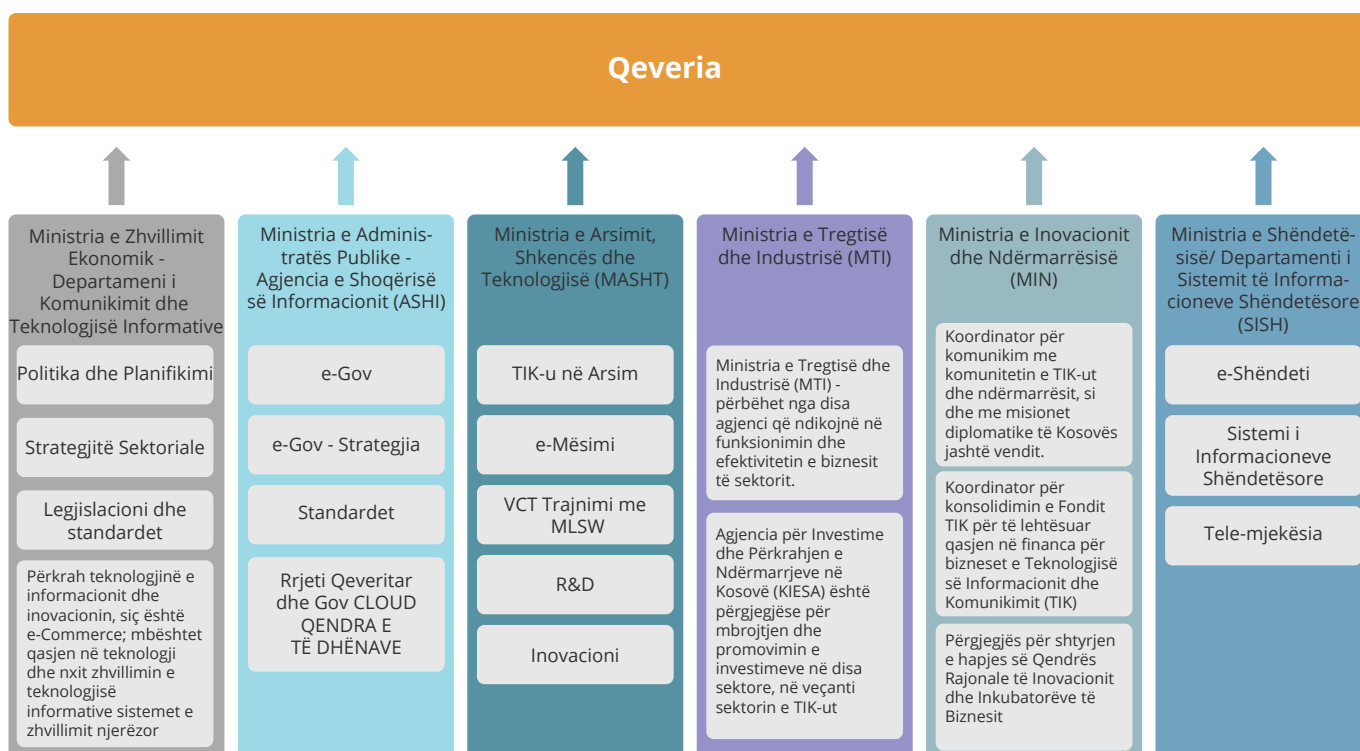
Qeveria

Ministria e Zhvillimit Ekonomik - Departameni i Komunikimit dhe Teknologjisë Informative

Politika dhe Planifikimi

Strategjitë Sektoriale

Legjislacioni dhe standardet

Përkrah teknologjinë e informacionit dhe inovacionin, siç është e-Commerce; mbështet qasjen në teknologji dhe nxit zhvillimin e teknologjisë informative sistemet e zhvillimit njerëzor

Ministria e Administratës Publike - Agjencia e Shoqërisë së Informacionit (ASHI)

e-Gov

e-Gov - Strategjia

Standardet

Rrjeti Qeveritar dhe Gov CLOUD QENDRA E TË DHËNAVE

Ministria e Arsimit, Shkencës dhe Teknologjisë (MASHT)

TIK-u në Arsim

e-Mësimi

VCT Trajnimi me MLSW

R&D

Inovacioni

Ministria e Tregtisë dhe Industrisë (MTI)

Ministria e Tregtisë dhe Industrisë (MTI) - përbëhet nga disa agjenci që ndikojnë në funksionimin dhe efektivitetin e biznesit të sektorit.

Agjencia për Investime dhe Përkrahjen e Ndërmarrjeve në Kosovë (KIESA) është përgjegjëse për mbrojtjen dhe promovimin e investimeve në disa sektore, në veçanti sektorin e TIK-ut

Ministria e Inovacionit dhe Ndërmarrësisë (MIN)

Koordinator për komunikim me komunitetin e TIK-ut dhe ndërmarrësit, si dhe me misionet diplomatike të Kosovës jashtë vendit.

Koordinator për konsolidimin e Fondit TIK për të lehtësuar qasjen në financa për bizneset e Teknologjisë së Informacionit dhe Komunikimit (TIK)

Përgjegjës për shtyrjen e hapjes së Qendrës Rajonale të Inovacionit dhe Inkubatorëve të Biznesit

Ministria e Shëndetësisë/ Departamenti i Sistemit të Informacioneve Shëndetësore (SISH)

e-Shëndeti

Sistemi i Informacioneve Shëndetësore

Tele-mjekësia